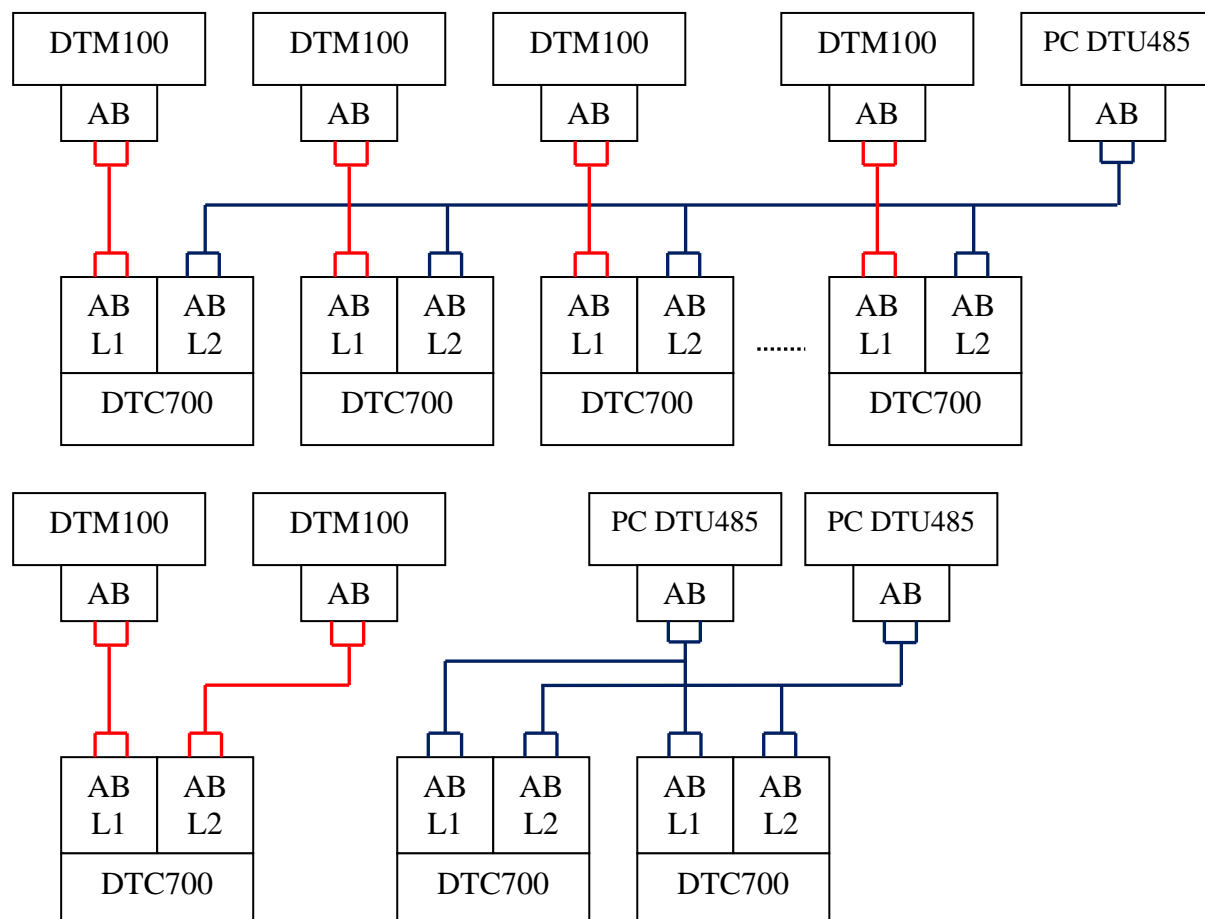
DTM100
AB

DTM100
AB

DTM100
AB

DTM100
AB

PC DTU485
AB

AB L1
AB L2
DTC700

AB L1
AB L2
DTC700

AB L1
AB L2
DTC700

........

AB L1
AB L2
DTC700

DTM100
AB

DTM100
AB

PC DTU485
AB

PC DTU485
AB

AB L1
AB L2
DTC700

AB L1
AB L2
DTC700

AB L1
AB L2
DTC700